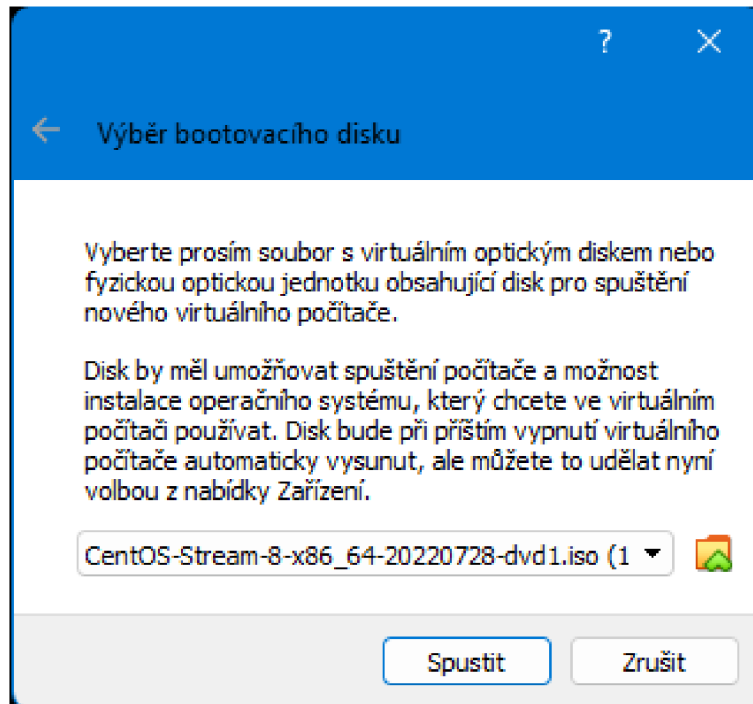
?
X
←
Výběr bootovacího disku

Vyberte prosím soubor s virtuálním optickým diskem nebo fyzickou optickou jednotku obsahující disk pro spuštění nového virtuálního počítače.

Disk by měl umožňovat spuštění počítače a možnost instalace operačního systému, který chcete ve virtuálním počítači používat. Disk bude při příštím vypnutí virtuálního počítače automaticky vysunut, ale můžete to udělat nyní volbou z nabídky Zařízení.

CentOS-Stream-8-x86_64-20220728-dvd1.iso (1

Spustit
Zrušit